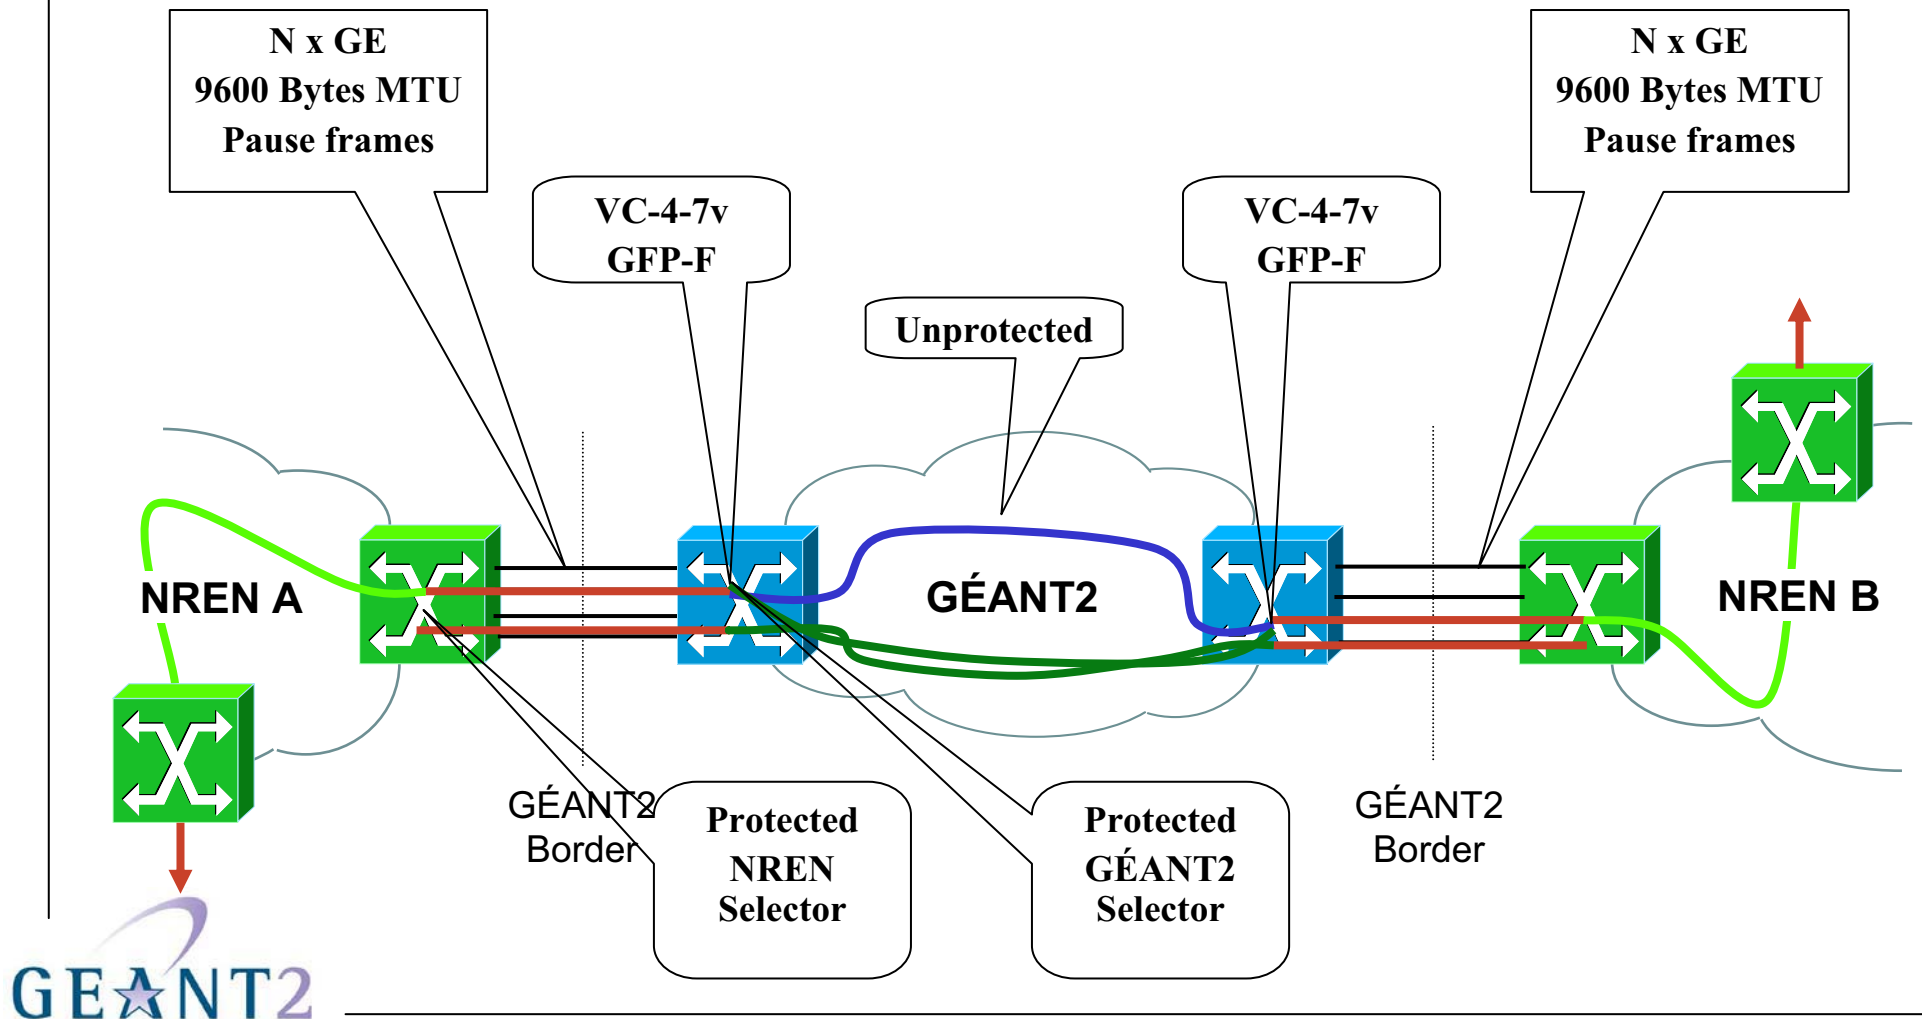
N x GE
9600 Bytes MTU
Pause frames

VC-4-7v
GFP-F

Unprotected

VC-4-7v
GFP-F

N x GE
9600 Bytes MTU
Pause frames

NREN A

GÉANT2

NREN B

GÉANT2
Border

Protected
NREN
Selector

Protected
GÉANT2
Selector

GÉANT2
Border

GEANT2